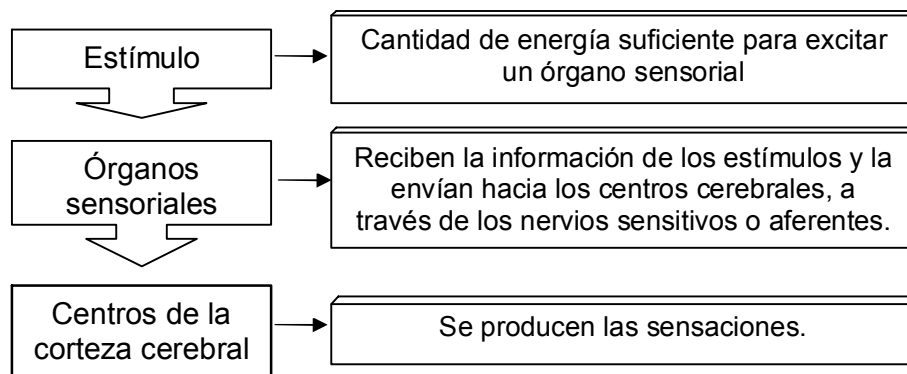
Estímulo

Cantidad de energía suficiente para excitar un órgano sensorial

Órganos sensoriales

Reciben la información de los estímulos y la envían hacia los centros cerebrales, a través de los nervios sensitivos o aferentes.

Centros de la corteza cerebral

Se producen las sensaciones.